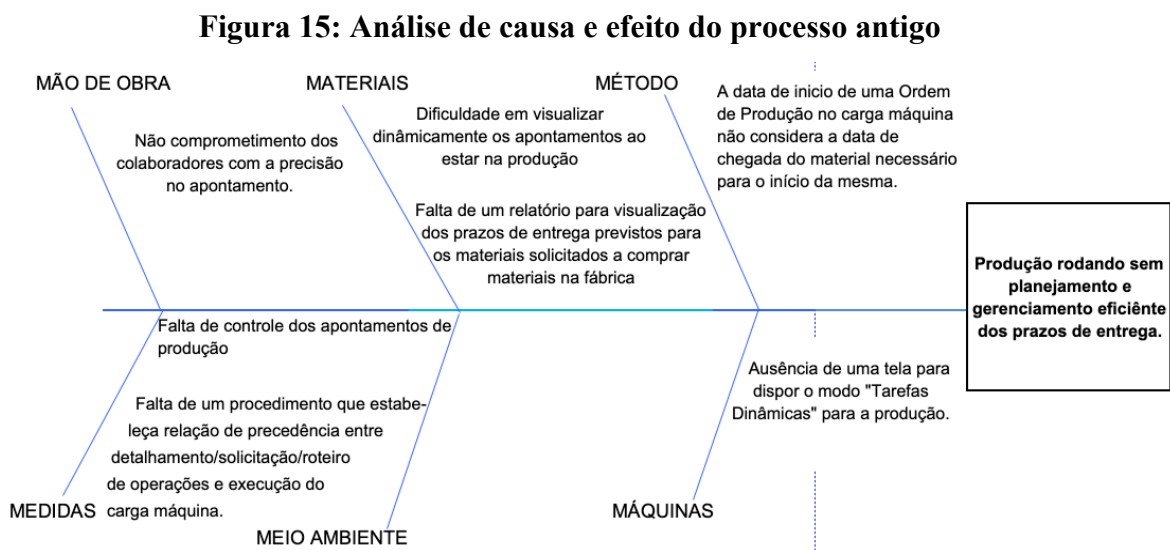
Figura 15: Análise de causa e efeito do processo antigo

MÃO DE OBRA

MATERIAIS

MÉTODO

Não comprometimento dos colaboradores com a precisão no apontamento.

Dificuldade em visualizar dinâmicamente os apontamentos ao estar na produção

Falta de um relatório para visualização dos prazos de entrega previstos para os materiais solicitados a comprar materiais na fábrica

A data de inicio de uma Ordem de Produção no carga máquina não considera a data de chegada do material necessário para o início da mesma.

Produção rodando sem planejamento e gerenciamento eficiente dos prazos de entrega.

Falta de controle dos apontamentos de produção

Falta de um procedimento que estabeleça relação de precedência entre detalhamento/solicitação/roteiro de operações e execução do carga máquina.

Ausência de uma tela para dispor o modo "Tarefas Dinâmicas" para a produção.

MEDIDAS

MEIO AMBIENTE

MÁQUINAS